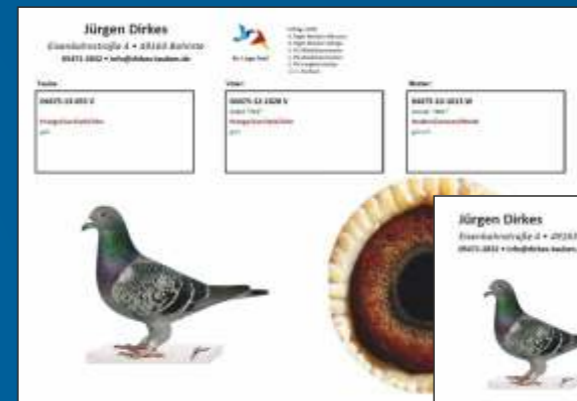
Jürgen Dirkes

Eisenbahnstraße 4 • 49163 Bohmte

05471-3802 • info@dirkes-tauben.de

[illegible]

Taube

05475-13-055 E

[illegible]

Vater

05475-12-1028 V

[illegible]

Mutter

05475-12-1013 W

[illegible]

Jürgen Dirkes

Eisenbahnstraße 4 • 49163

05471-3802 • info@dirkes-tauben.